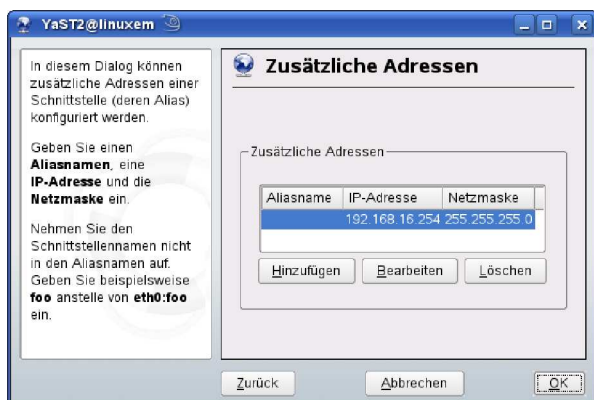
YaST2@linuxem

In diesem Dialog können zusätzliche Adressen einer Schnittstelle (deren Alias) konfiguriert werden.

Geben Sie einen **Aliasnamen**, eine **IP-Adresse** und die **Netzmaske** ein.

Nehmen Sie den Schnittstellennamen nicht in den Aliasnamen auf. Geben Sie beispielsweise **foo** anstelle von **eth0:foo** ein.

Zusätzliche Adressen

Zusätzliche Adressen

| Aliasname | IP-Adresse | Netzmaske |
|---|---|---|
| | 192.168.16.254 | 255.255.255.0 |

Hinzufügen Bearbeiten Löschen

Zurück Abbrechen OK